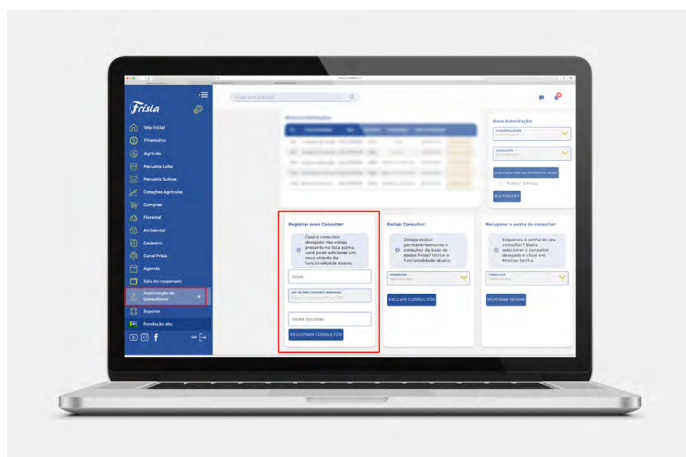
Frísia

Tela Inicial
Financeiro
Agrícola
Pecuária Leite
Pecuária Suínos
Cotações Agrícolas
Compras
Florestal
Ambiental
Cadastro
Canal Frísia
Agenda
Sala do cooperado
Autorização de consultores
Suporte
Fundação abc

O que você procura?

Nova Autorização

AUTORIZAR

Registrar novo Consultor

Caso o consultor desejado não esteja presente na lista acima, você pode adicioná-lo com o uso do formulário abaixo.

Nome

REGISTRAR CONSULTOR

Excluir Consultor

Deseja excluir permanentemente o consultor da base de dados Frísia? Utilize a funcionalidade abaixo.

EXCLUIR CONSULTOR

Recuperar a senha do consultor

Esqueceu a senha do seu consultor? Basta selecionar o consultor desejado e clicar em Recuperar Senha.

RECUPERAR SENHA